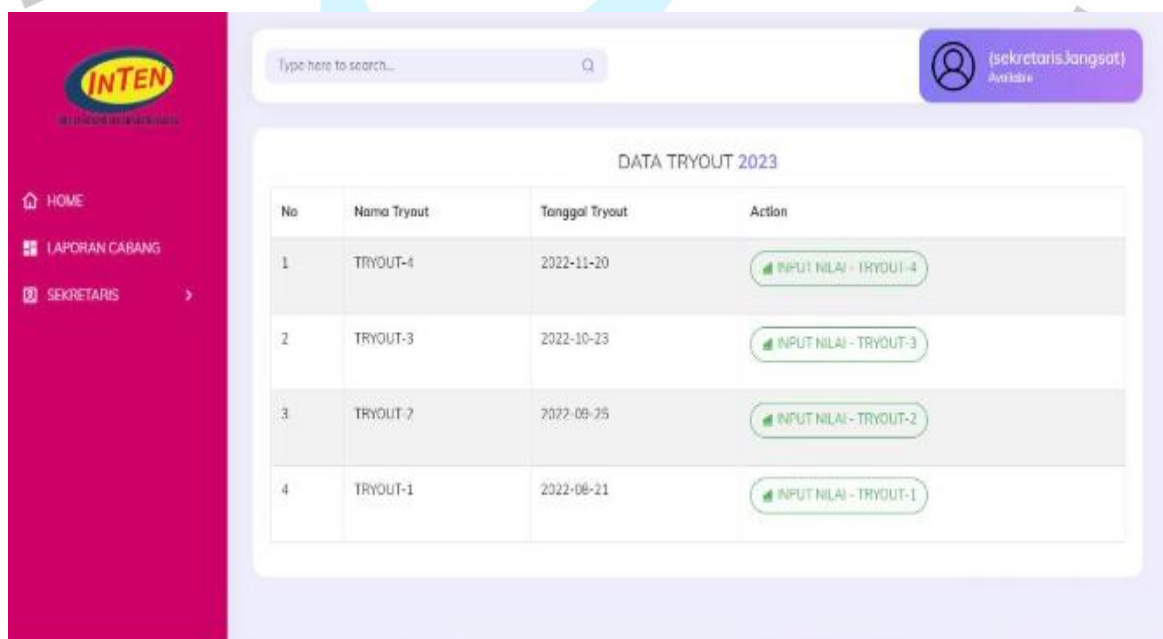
INTEN
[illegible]

HOME
LAPORAN CABANG
SEKRETARIS >

Type here to search...

(sekretaris.Jangsat)
Available

DATA TRYOUT 2023

| No | Nama Tryout | Tanggal Tryout | Action |
|---|---|---|---|
| 1 | TRYOUT-4 | 2022-11-20 | INPUT NILAI - TRYOUT-4 |
| 2 | TRYOUT-3 | 2022-10-23 | INPUT NILAI - TRYOUT-3 |
| 3 | TRYOUT-2 | 2022-09-25 | INPUT NILAI - TRYOUT-2 |
| 4 | TRYOUT-1 | 2022-08-21 | INPUT NILAI - TRYOUT-1 |